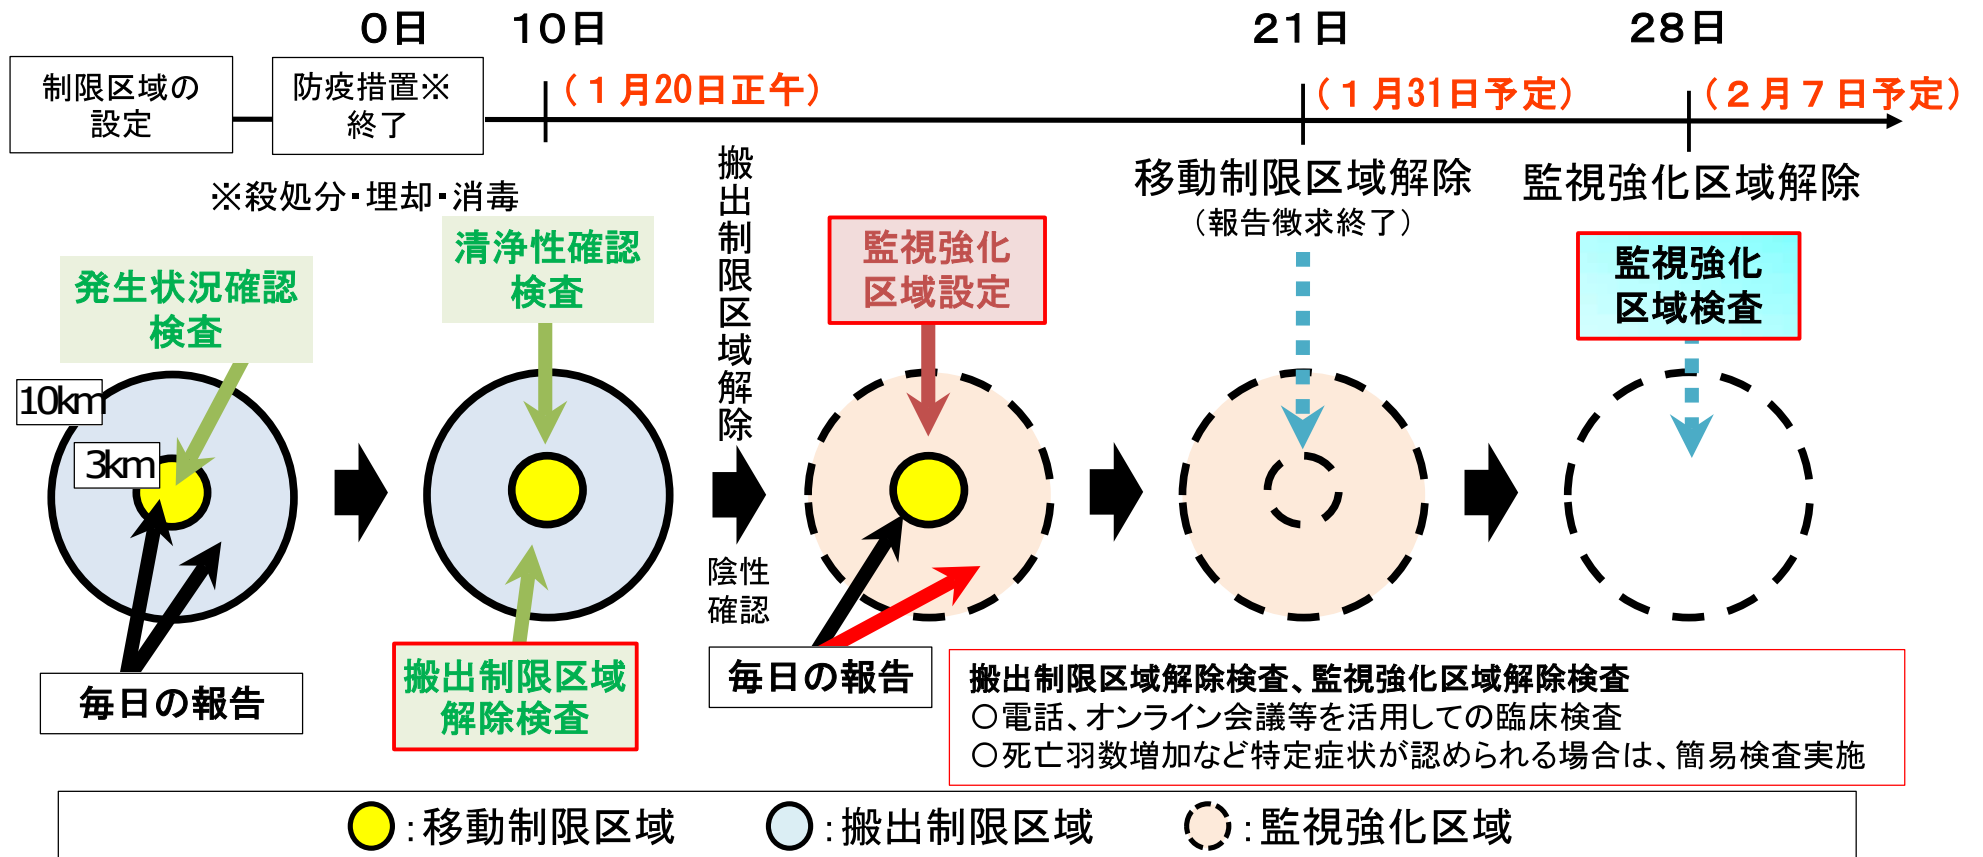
0日　10日　21日　28日

制限区域の設定

防疫措置※終了

（１月20日正午）

（１月31日予定）

（２月７日予定）

※殺処分・埋却・消毒

搬出制限区域解除

移動制限区域解除
（報告徴求終了）

監視強化区域解除

発生状況確認検査

清浄性確認検査

監視強化区域設定

監視強化区域検査

10km

3km

陰性確認

毎日の報告

搬出制限区域解除検査

毎日の報告

搬出制限区域解除検査、監視強化区域解除検査
○電話、オンライン会議等を活用しての臨床検査
○死亡羽数増加など特定症状が認められる場合は、簡易検査実施

:移動制限区域　:搬出制限区域　:監視強化区域